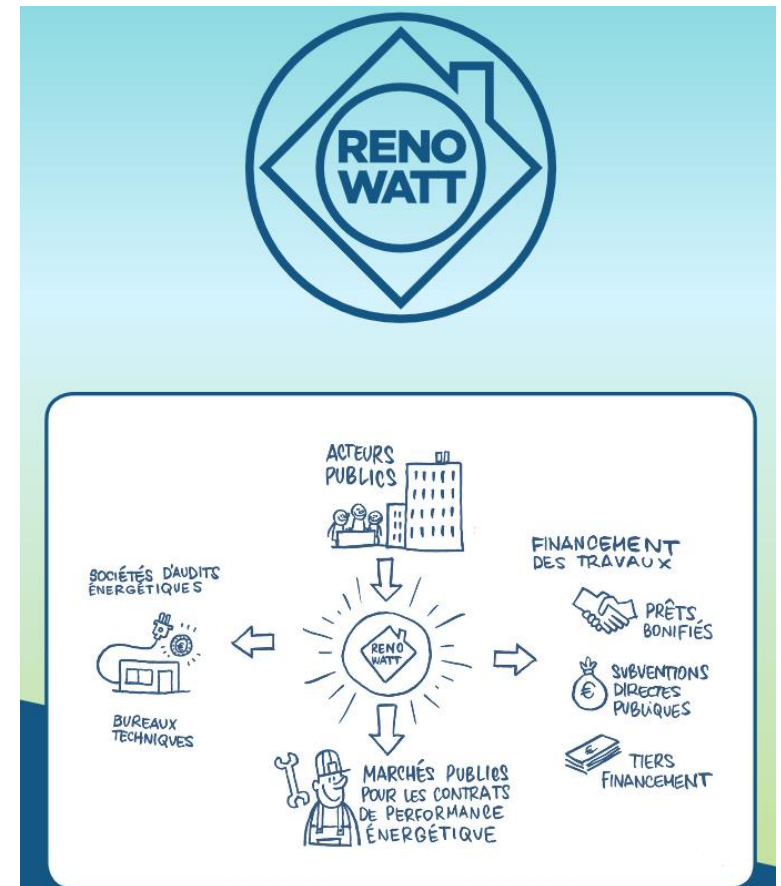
RENO WATT

ACTEURS PUBLICS

SOCIÉTÉS D'AUDITS ÉNERGÉTIQUES

RENO WATT

BUREAUX TECHNIQUES

FINANCEMENT DES TRAVAUX

PRÊTS BONIFIÉS

€

SUBVENTIONS DIRECTES PUBLIQUES

€

TIERS FINANCEMENT

MARCHÉS PUBLICS POUR LES CONTRATS DE PERFORMANCE ÉNERGÉTIQUE